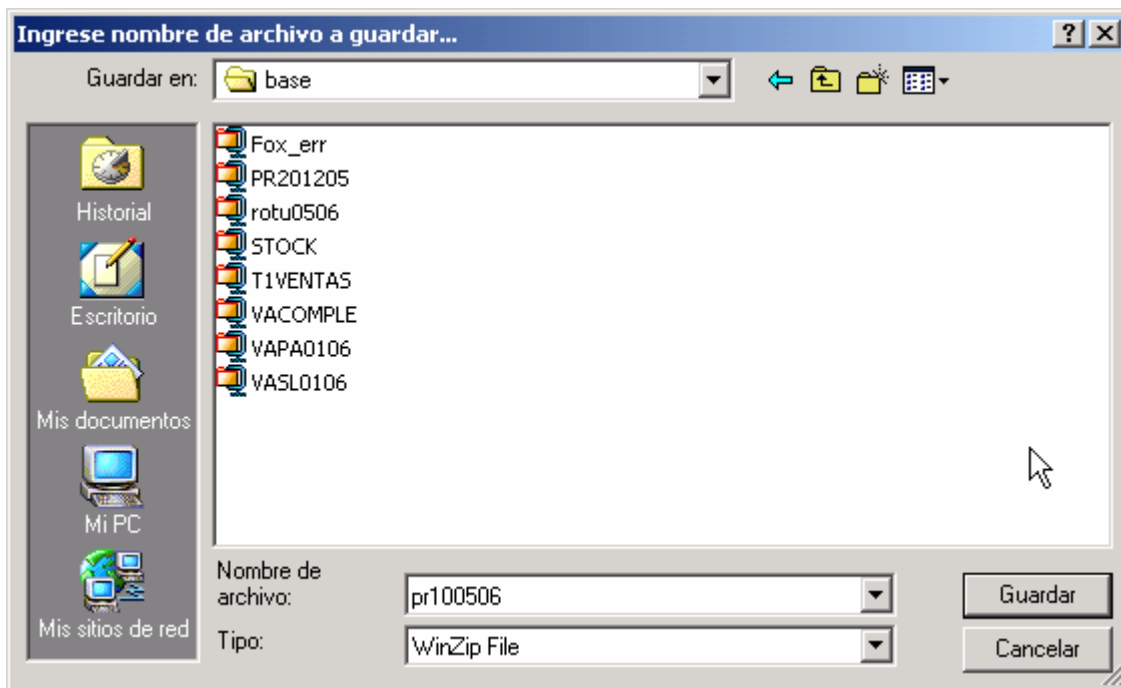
Ingrese nombre de archivo a guardar...

?

Guardar en: base

Historial

Escritorio

Mis documentos

Mi PC

Mis sitios de red

Fox_err
PR201205
rotu0506
STOCK
T1VENTAS
VACOMPLE
VAPA0106
VASL0106

Nombre de archivo: pr100506

Tipo: WinZip File

Guardar

Cancelar